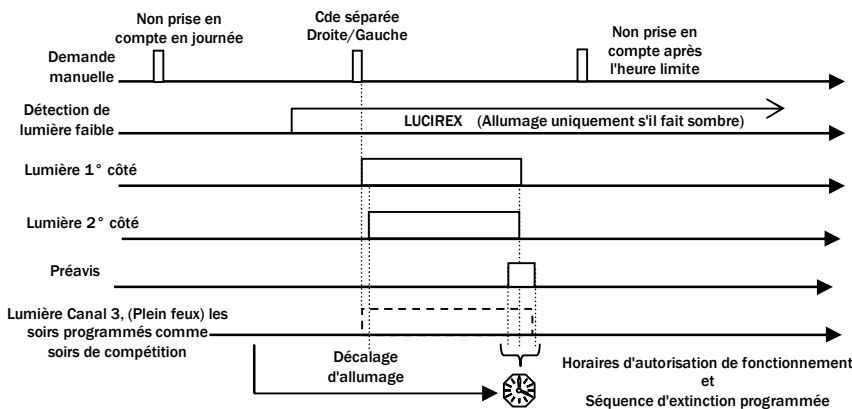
Non prise en compte en journée

Cde séparée Droite/Gauche

Non prise en compte après l'heure limite

Demande manuelle

Détection de lumière faible

LUCIREX (Allumage uniquement s'il fait sombre)

Lumière 1° côté

Lumière 2° côté

Préavis

Lumière Canal 3, (Plein feux) les soirs programmés comme soirs de compétition

Décalage d'allumage

Horaires d'autorisation de fonctionnement et Séquence d'extinction programmée